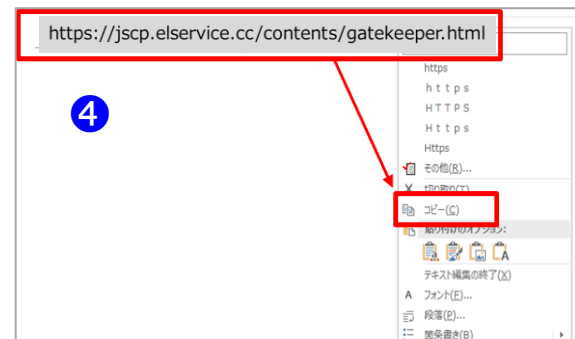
https://jscp.elservice.cc/contents/gatekeeper.html

4

https
ｈｔｔｐｓ
ＨＴＴＰＳ
Ｈｔｔｐｓ
Https
その他(R)...
切り取り(T)
コピー(C)
貼り付けのオプション:
テキスト編集の終了(X)
フォント(F)...
段落(P)...
箇条書き(B)